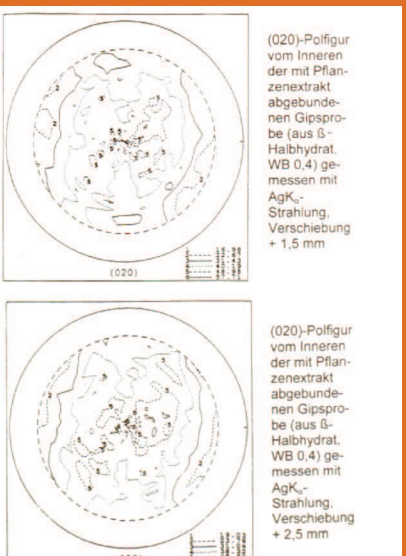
(020)

(020)-Polfigur vom Inneren der mit Pflanzenextrakt abgebundenen Gipsprobe (aus ß-Halbhydrat, WB 0,4) gemessen mit AgK$_\alpha$-Strahlung, Verschiebung + 1,5 mm

(020)-Polfigur vom Inneren der mit Pflanzenextrakt abgebundenen Gipsprobe (aus ß-Halbhydrat, WB 0,4) gemessen mit AgK$_\alpha$-Strahlung, Verschiebung + 2,5 mm